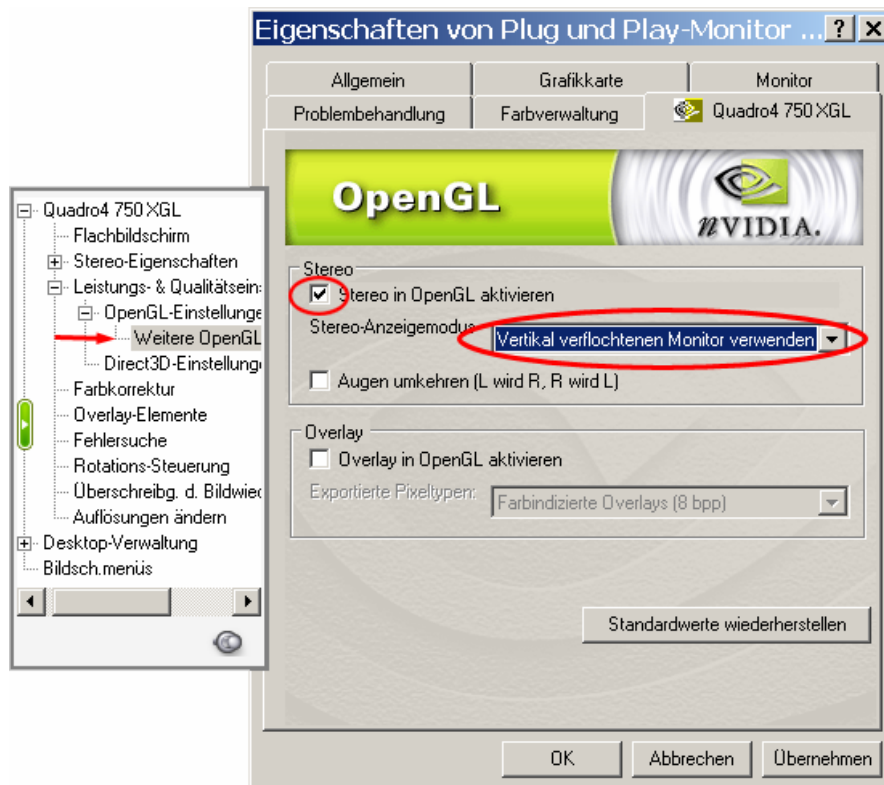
Eigenschaften von Plug und Play-Monitor ... ? X

Allgemein
Grafikkarte
Monitor
Problembehandlung
Farbverwaltung
Quadro4 750 XGL

OpenGL
nVIDIA.

Stereo
Stereo in OpenGL aktivieren
Stereo-Anzeigemodus
Vertikal verflochtenen Monitor verwenden
Augen umkehren (L wird R, R wird L)

Overlay
Overlay in OpenGL aktivieren
Exportierte Pixeltypen:
Farbindizierte Overlays (8 bpp)

Standardwerte wiederherstellen

OK
Abbrechen
Übernehmen

Quadro4 750 XGL
Flachbildschirm
Stereo-Eigenschaften
Leistungs- & Qualitätseins
OpenGL-Einstellunge
Weitere OpenGL
Direct3D-Einstellung
Farbkorrektur
Overlay-Elemente
Fehlersuche
Rotations-Steuerung
Überschreibg. d. Bildwie
Auflösungen ändern
Desktop-Verwaltung
Bildsch.menüs